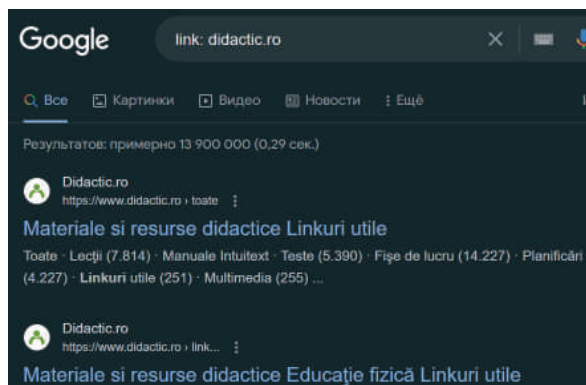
Google

link: didactic.ro

Все Картинки Видео Новости Ещё

Результатов: примерно 13 900 000 (0,29 сек.)

Didactic.ro
https://www.didactic.ro › toate

Materiale si resurse didactice Linkuri utile

Toate · Lecţii (7.814) · Manuale Intuitext · Teste (5.390) · Fişe de lucru (14.227) · Planificări (4.227) · Linkuri utile (251) · Multimedia (255) ...

Didactic.ro
https://www.didactic.ro › link...

Materiale si resurse didactice Educație fizică Linkuri utile